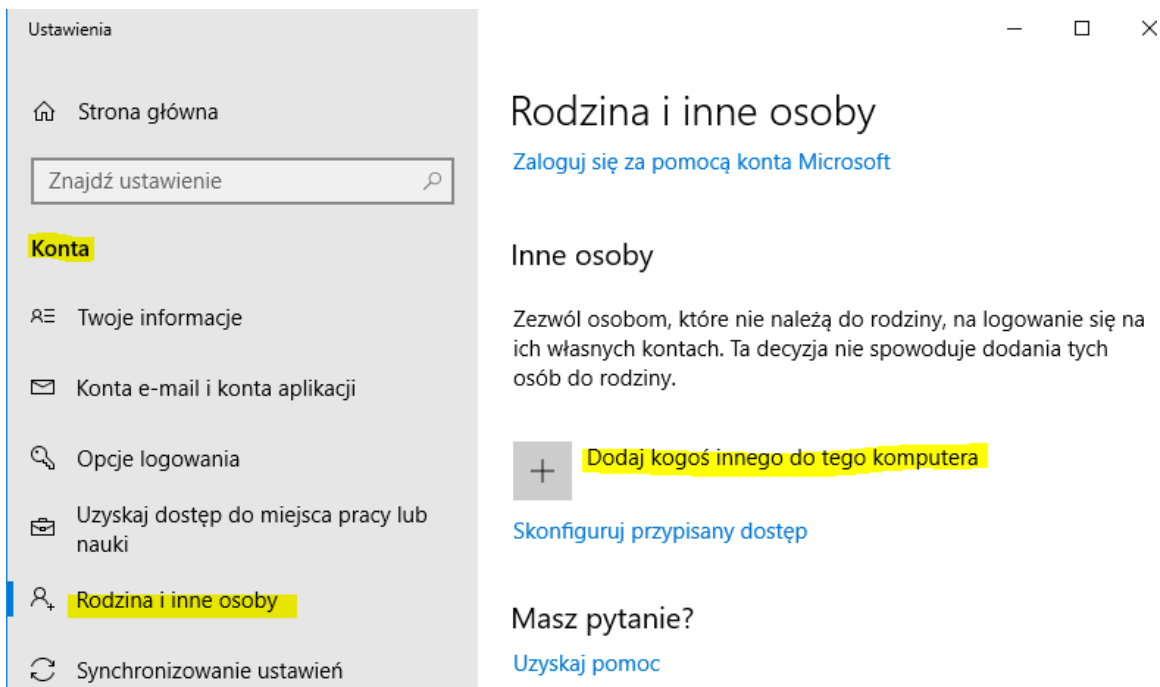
Ustawienia

Strona główna

Znajdź ustawienie

Konta

Twoje informacje

Konta e-mail i konta aplikacji

Opcje logowania

Uzyskaj dostęp do miejsca pracy lub nauki

Rodzina i inne osoby

Synchronizowanie ustawień

Rodzina i inne osoby

Zaloguj się za pomocą konta Microsoft

Inne osoby

Zezwól osobom, które nie należą do rodziny, na logowanie się na ich własnych kontach. Ta decyzja nie spowoduje dodania tych osób do rodziny.

+ Dodaj kogoś innego do tego komputera

Skonfiguruj przypisany dostęp

Masz pytanie?

Uzyskaj pomoc